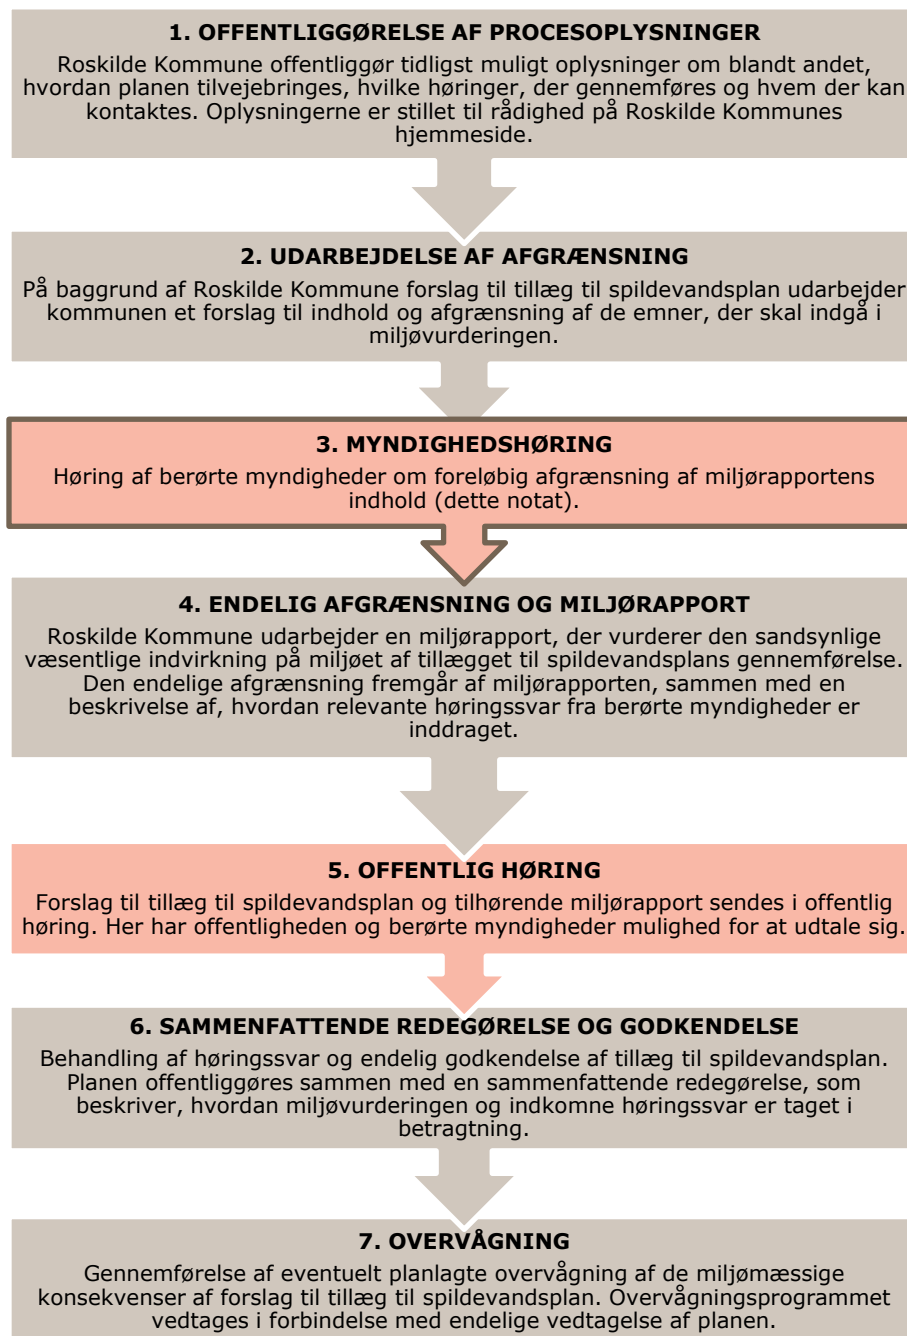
1. OFFENTLIGGØRELSE AF PROCESOPLYSNINGER

Roskilde Kommune offentliggør tidligst muligt oplysninger om blandt andet, hvordan planen tilvejebringes, hvilke høringer, der gennemføres og hvem der kan kontaktes. Oplysningerne er stillet til rådighed på Roskilde Kommunes hjemmeside.

2. UDARBEJDELSE AF AFGRÆNSNING

På baggrund af Roskilde Kommune forslag til tillæg til spildevandsplan udarbejder kommunen et forslag til indhold og afgrænsning af de emner, der skal indgå i miljøvurderingen.

3. MYNDIGHEDSHØRING

Høring af berørte myndigheder om foreløbig afgrænsning af miljørapportens indhold (dette notat).

4. ENDELIG AFGRÆNSNING OG MILJØRAPPORT

Roskilde Kommune udarbejder en miljørapport, der vurderer den sandsynlige væsentlige indvirkning på miljøet af tillægget til spildevandsplans gennemførelse. Den endelige afgrænsning fremgår af miljørapporten, sammen med en beskrivelse af, hvordan relevante høringssvar fra berørte myndigheder er inddraget.

5. OFFENTLIG HØRING

Forslag til tillæg til spildevandsplan og tilhørende miljørapport sendes i offentlig høring. Her har offentligheden og berørte myndigheder mulighed for at udtale sig.

6. SAMMENFATTENDE REDEGØRELSE OG GODKENDELSE

Behandling af høringssvar og endelig godkendelse af tillæg til spildevandsplan. Planen offentliggøres sammen med en sammenfattende redegørelse, som beskriver, hvordan miljøvurderingen og indkomne høringssvar er taget i betragtning.

7. OVERVÅGNING

Gennemførelse af eventuelt planlagte overvågning af de miljømæssige konsekvenser af forslag til tillæg til spildevandsplan. Overvågningsprogrammet vedtages i forbindelse med endelige vedtagelse af planen.